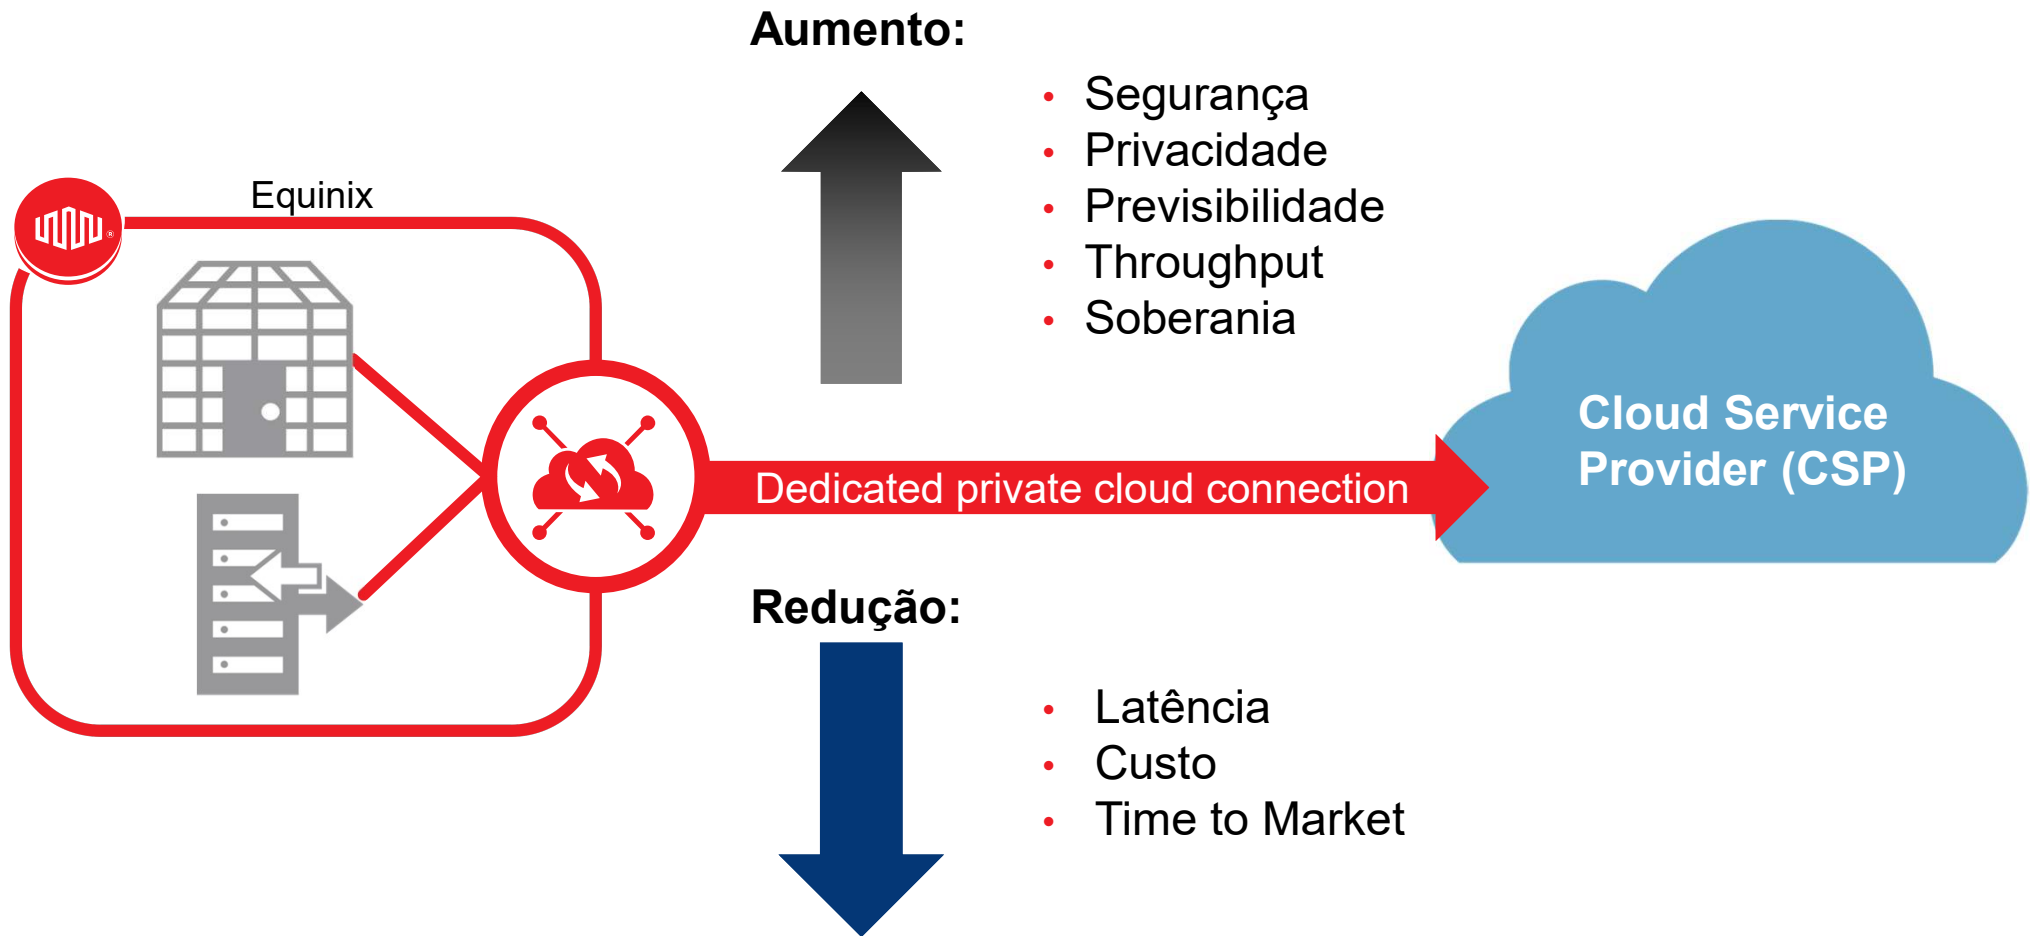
Aumento:

- Segurança
- Privacidade
- Previsibilidade
- Throughput
- Soberania

Equinix

Dedicated private cloud connection

Cloud Service Provider (CSP)

Redução:

- Latência
- Custo
- Time to Market